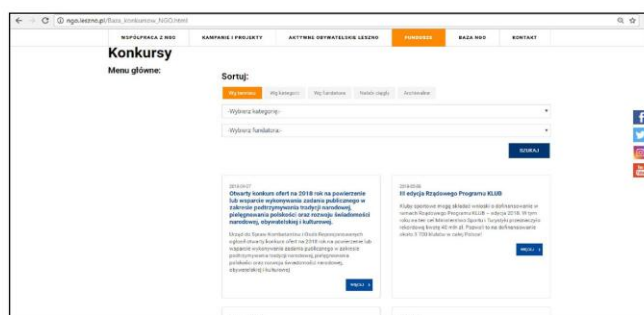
ngo.leszno.pl/Baza_konkursow_NGO.html

WSPÓŁPRACA Z NGO KAMPANIE I PROJEKTY AKTYWNE OBYWATELSKIE LESZNO FUNDUSZE BAZA NGO KONTAKT

Konkursy

Menu główne:

Sortuj:

Wg terminu Wg kategorii Wg fundatora Nabór ciągły Archiwalne

-Wybierz kategorię-

-Wybierz fundatora-

SZUKAJ

2018-04-27
Otwarty konkurs ofert na 2018 rok na powierzenie lub wsparcie wykonywania zadania publicznego w zakresie podtrzymywania tradycji narodowej, pielęgnowania polskości oraz rozwoju świadomości narodowej, obywatelskiej i kulturowej.

Urząd do Spraw Kombatantów i Osób Represjonowanych ogłosił otwarty konkurs ofert na 2018 rok na powierzenie lub wsparcie wykonywania zadania publicznego w zakresie podtrzymywania tradycji narodowej, pielęgnowania polskości oraz rozwoju świadomości narodowej, obywatelskiej i kulturowej.

WIĘCEJ

2018-05-06
III edycja Rządowego Programu KLUB

Kluby sportowe mogą składać wnioski o dofinansowanie w ramach Rządowego Programu KLUB – edycja 2018. W tym roku na ten cel Ministerstwo Sportu i Turystyki przeznaczyło rekordową kwotę 40 mln zł. Pozwoli to na dofinansowanie około 3 700 klubów w całej Polsce!

WIĘCEJ